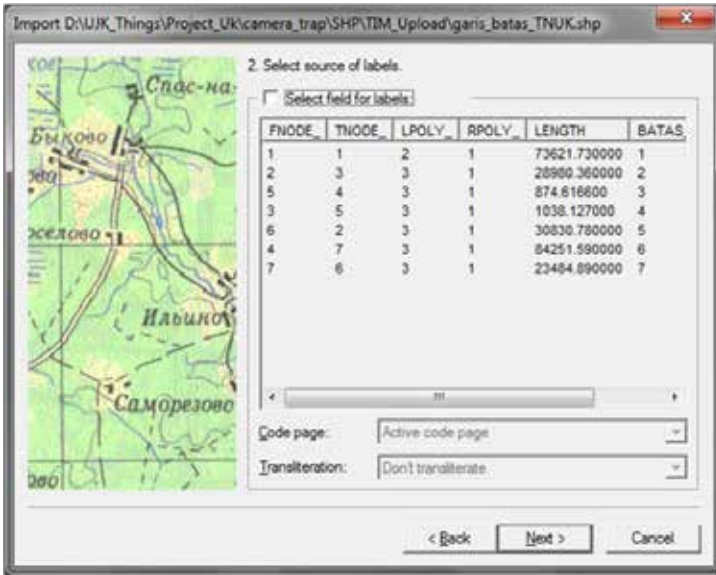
Import D:\UJK_Things\Project_Uk\camera_trap\SHP\TIM_Upload\garis_batas_TNUK.shp

Спас-на-
Быково
оселово
Ильино
Саморезово

2. Select source of labels.

Select field for labels

| FNODE_ | TNODE_ | LPOLY_ | RPOLY_ | LENGTH | BATAS_ |
|---|---|---|---|---|---|
| 1 | 1 | 2 | 1 | 73621.730000 | 1 |
| 2 | 3 | 3 | 1 | 28980.360000 | 2 |
| 5 | 4 | 3 | 1 | 874.616600 | 3 |
| 3 | 5 | 3 | 1 | 1038.127000 | 4 |
| 6 | 2 | 3 | 1 | 30830.780000 | 5 |
| 4 | 7 | 3 | 1 | 84251.590000 | 6 |
| 7 | 6 | 3 | 1 | 23484.890000 | 7 |

Code page: Active code page

Transliteration: Don't transliterate

< Back Next > Cancel